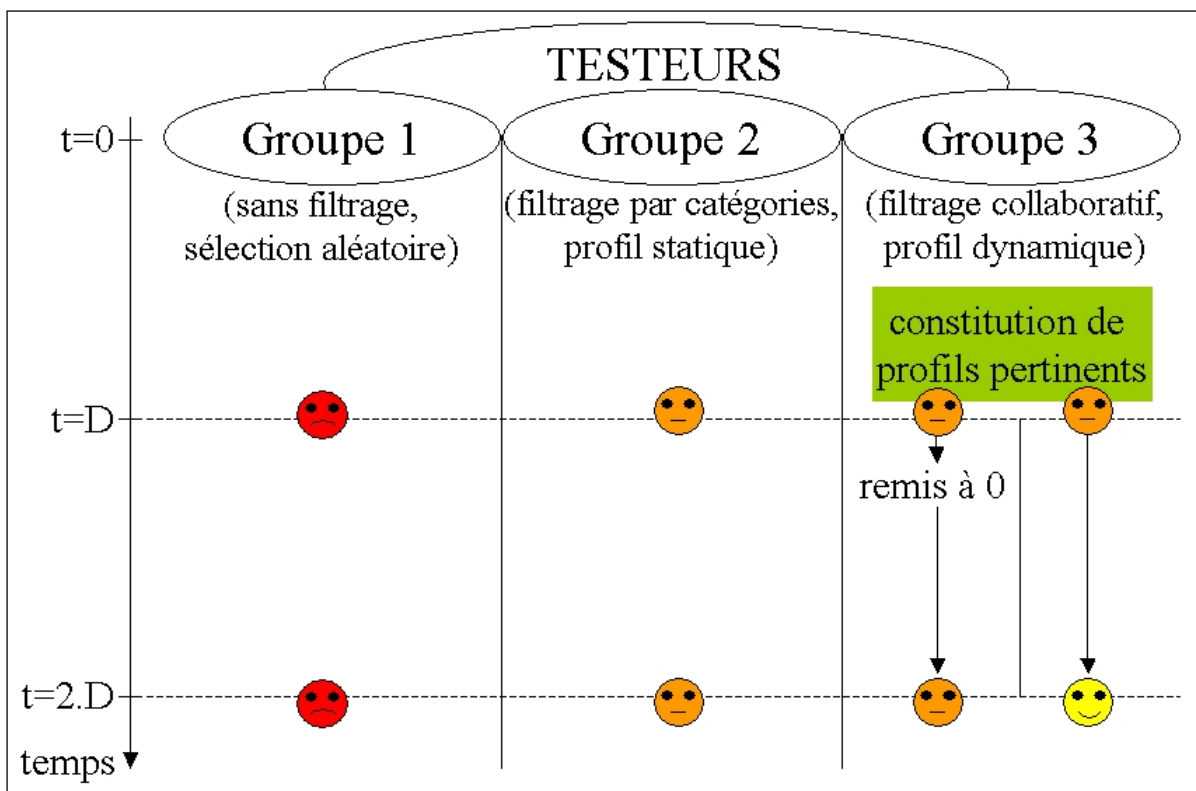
TESTEURS

t=0

Groupe 1
(sans filtrage, sélection aléatoire)

Groupe 2
(filtrage par catégories, profil statique)

Groupe 3
(filtrage collaboratif, profil dynamique)

constitution de profils pertinents

t=D

remis à 0

t=2.D

temps